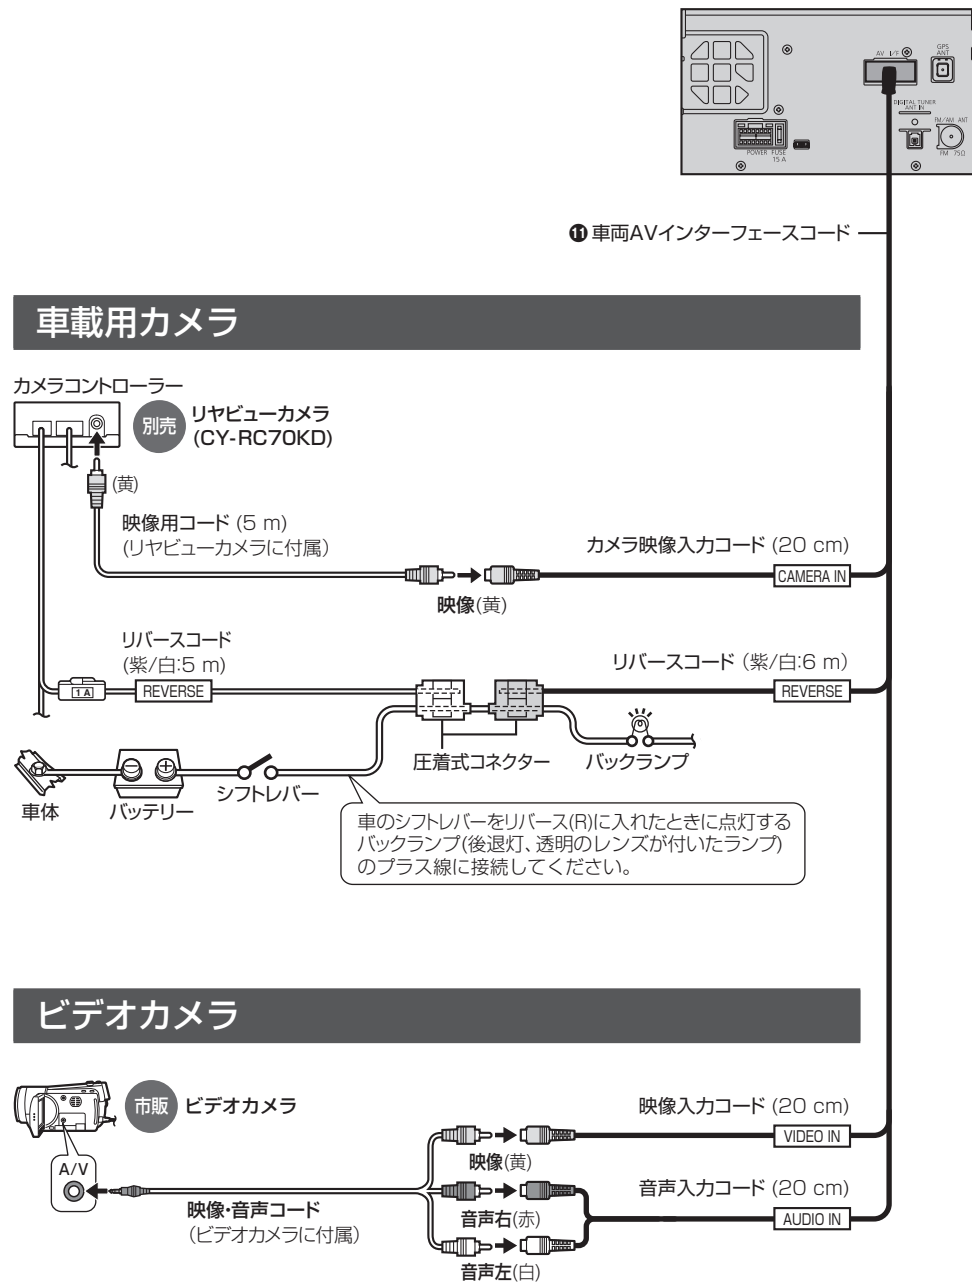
AV I/F
GPS ANT
DIGITAL TUNER ANT IN
FM/AM ANT
FM 75Ω
POWER FUSE 15 A

⓫ 車両AVインターフェースコード

車載用カメラ

カメラコントローラー

別売 リヤビューカメラ (CY-RC70KD)

(黄)

映像用コード (5 m)
(リヤビューカメラに付属)

カメラ映像入力コード (20 cm)

CAMERA IN

映像(黄)

リバースコード
(紫/白:5 m)

リバースコード (紫/白:6 m)

1 A

REVERSE

REVERSE

圧着式コネクター

バックランプ

車体

バッテリー

シフトレバー

車のシフトレバーをリバース(R)に入れたときに点灯するバックランプ(後退灯、透明のレンズが付いたランプ)のプラス線に接続してください。

ビデオカメラ

市販 ビデオカメラ

映像入力コード (20 cm)

VIDEO IN

A/V

映像(黄)

音声入力コード (20 cm)

映像･音声コード
(ビデオカメラに付属)

音声右(赤)

AUDIO IN

音声左(白)